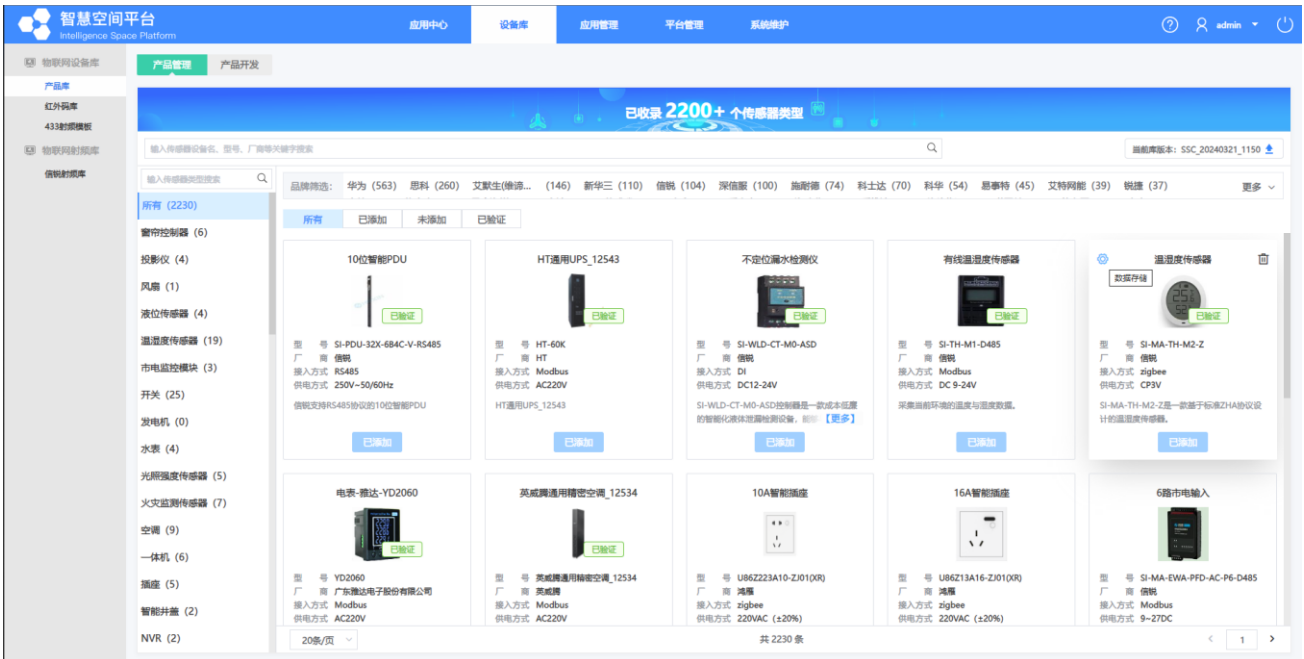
智慧空间平台
Intelligence Space Platform

应用中心 设备库 应用管理 平台管理 系统维护

admin

物联网设备库
产品库
红外码库
433射频模板
物联网射频库
信锐射频库

产品管理 产品开发

已收录 2200+ 个传感器类型

输入传感器设备名、型号、厂商等关键字搜索

当前库版本：SSC_20240321_1150

输入传感器类型搜索

品牌筛选: 华为（563） 思科（260） 艾默生(维谛... （146） 新华三（110） 信锐（104） 深信服（100） 施耐德（74） 科士达（70） 科华（54） 恩泰特（45） 艾特网能（39） 锐捷（37） 更多

所有（2230）
窗帘控制器（6）
投影仪（4）
风扇（1）
液位传感器（4）
温湿度传感器（19）
市电监控模块（3）
开关（25）
发电机（0）
水表（4）
光照强度传感器（5）
火灾监测传感器（7）
空调（9）
一体机（6）
插座（5）
智能井盖（2）
NVR（2）

所有 已添加 未添加 已验证

10位智能PDU
已验证
型 号 SI-PDU-32X-6B4C-V-RS485
厂 商 信锐
接入方式 RS485
供电方式 250V~50/60Hz
信锐支持RS485协议的10位智能PDU
已添加

HT通用UPS_12543
已验证
型 号 HT-60K
厂 商 HT
接入方式 Modbus
供电方式 AC220V
HT通用UPS_12543
已添加

不定位漏水检测仪
已验证
型 号 SI-WLD-CT-M0-ASD
厂 商 信锐
接入方式 DI
供电方式 DC12-24V
SI-WLD-CT-M0-ASD控制器是一款成本低廉的智能化液体泄漏检测设备，能... 【更多】
已添加

有线温湿度传感器
已验证
型 号 SI-TH-M1-D485
厂 商 信锐
接入方式 Modbus
供电方式 DC 9-24V
采集当前环境的温度与湿度数据。
已添加

温湿度传感器
数据存储
已验证
型 号 SI-MA-TH-M2-Z
厂 商 信锐
接入方式 zigbee
供电方式 CP3V
SI-MA-TH-M2-Z是一款基于标准ZHA协议设计的温湿度传感器。
已添加

电表-雅达-YD2060
已验证
型 号 YD2060
厂 商 广东雅达电子股份有限公司
接入方式 Modbus
供电方式 AC220V

英威腾通用精密空调_12534
已验证
型 号 英威腾通用精密空调_12534
厂 商 英威腾
接入方式 Modbus
供电方式 AC220V

10A智能插座
型 号 U86Z223A10-ZJ01(XR)
厂 商 鸿雁
接入方式 zigbee
供电方式 220VAC（±20%）

16A智能插座
型 号 U86Z13A16-ZJ01(XR)
厂 商 鸿雁
接入方式 zigbee
供电方式 220VAC（±20%）

6路市电输入
型 号 SI-MA-EWA-PFD-AC-P6-D485
厂 商 信锐
接入方式 Modbus
供电方式 9~27DC

20条/页 共 2230 条 1